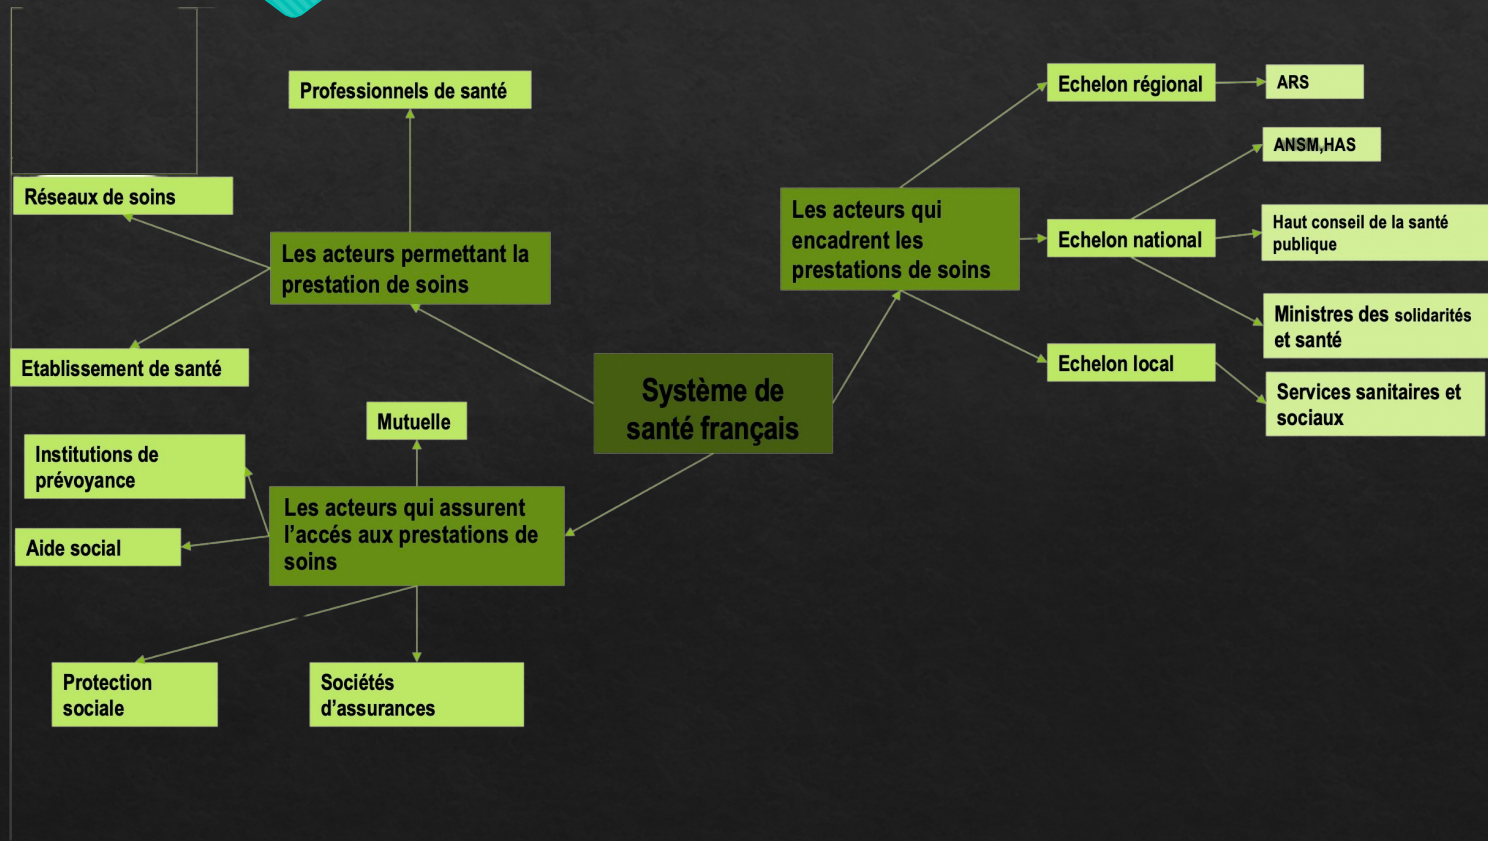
Professionnels de santé

Réseaux de soins

Les acteurs permettant la prestation de soins

Etablissement de santé

Système de santé français

Mutuelle

Institutions de prévoyance

Les acteurs qui assurent l'accés aux prestations de soins

Aide social

Protection sociale

Sociétés d'assurances

Les acteurs qui encadrent les prestations de soins

Echelon régional

ARS

ANSM,HAS

Echelon national

Haut conseil de la santé publique

Ministres des solidarités et santé

Echelon local

Services sanitaires et sociaux